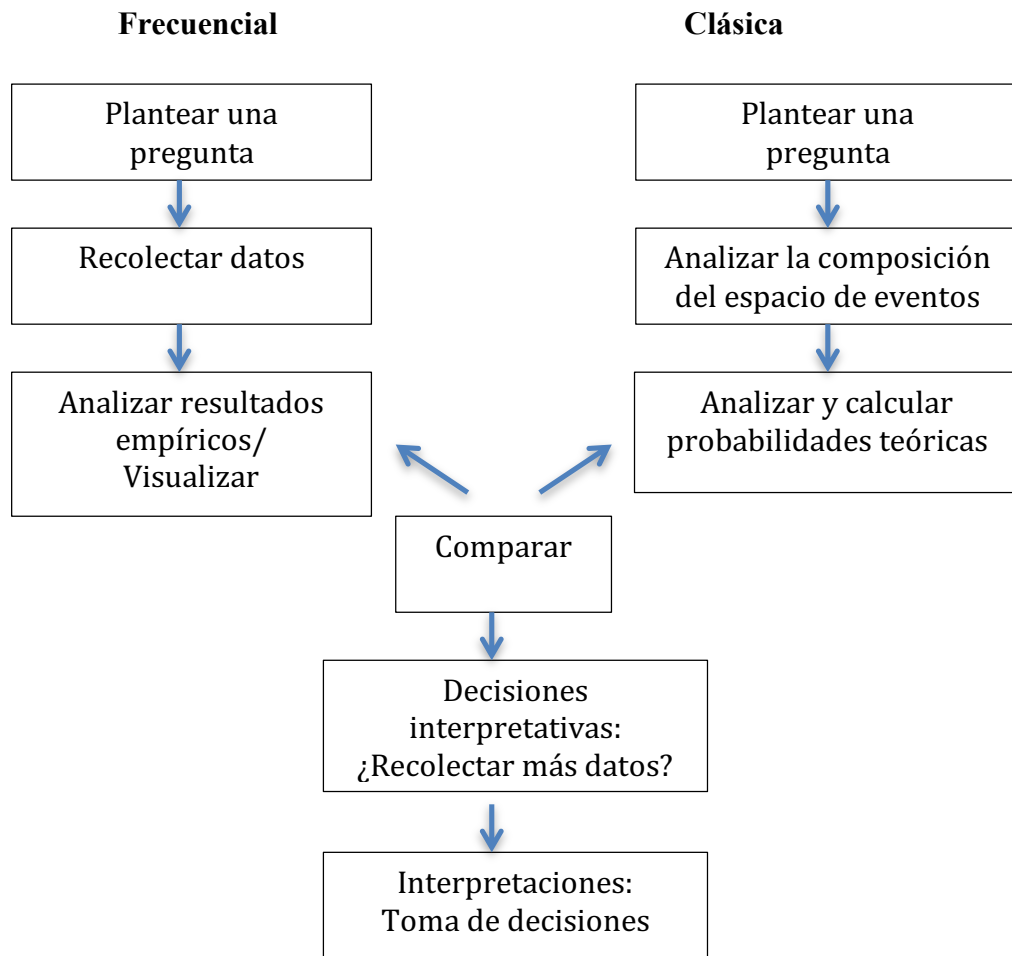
Frecuencial

Clásica

Plantear una pregunta

Recolectar datos

Analizar resultados empíricos/ Visualizar

Plantear una pregunta

Analizar la composición del espacio de eventos

Analizar y calcular probabilidades teóricas

Comparar

Decisiones interpretativas: ¿Recolectar más datos?

Interpretaciones: Toma de decisiones